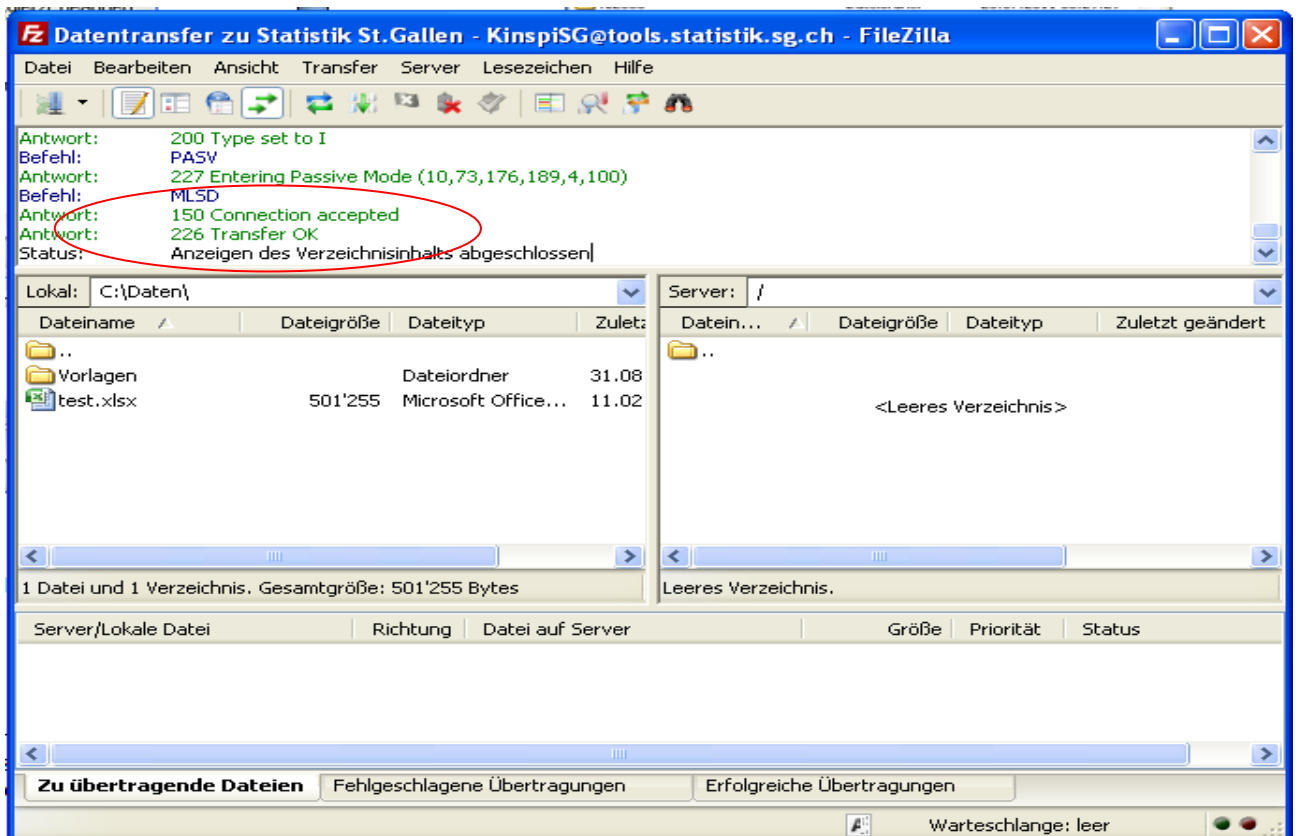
Datentransfer zu Statistik St.Gallen - KinspiSG@tools.statistik.sg.ch - FileZilla

Datei Bearbeiten Ansicht Transfer Server Lesezeichen Hilfe

Antwort: 200 Type set to I
Befehl: PASV
Antwort: 227 Entering Passive Mode (10,73,176,189,4,100)
Befehl: MLSD
Antwort: 150 Connection accepted
Antwort: 226 Transfer OK
Status: Anzeigen des Verzeichnisinhalts abgeschlossen

Lokal: C:\Daten\

| Dateiname | Dateigröße | Dateityp | Zuletz |
|---|---|---|---|
| .. | | | |
| Vorlagen | | Dateiordner | 31.08 |
| test.xlsx | 501'255 | Microsoft Office... | 11.02 |

1 Datei und 1 Verzeichnis. Gesamtgröße: 501'255 Bytes

Server: /

| Datein... | Dateigröße | Dateityp | Zuletzt geändert |
|---|---|---|---|
| .. | | | |

<Leeres Verzeichnis>

Leeres Verzeichnis.

| Server/Lokale Datei | Richtung | Datei auf Server | Größe | Priorität | Status |
|---|---|---|---|---|---|

Zu übertragende Dateien | Fehlgeschlagene Übertragungen | Erfolgreiche Übertragungen

Warteschlange: leer